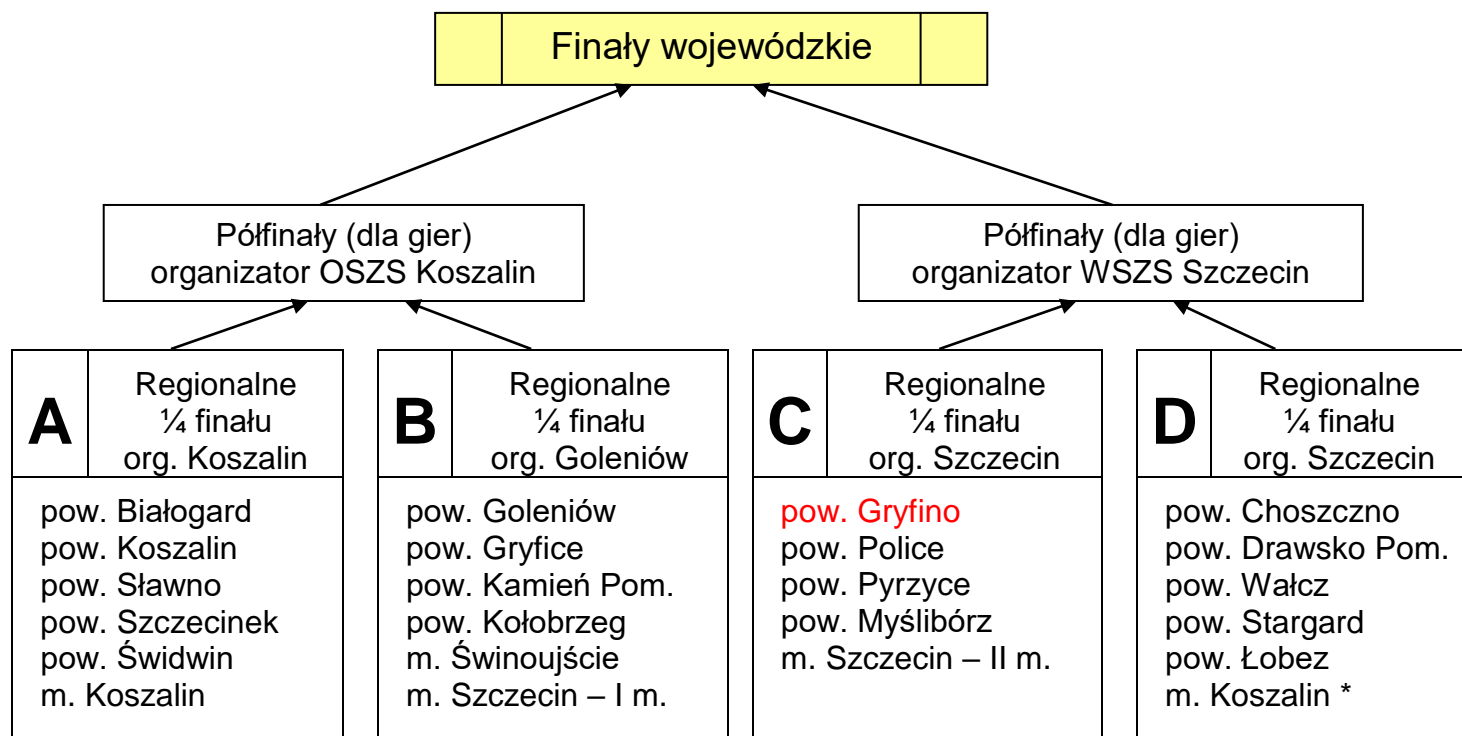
Finały wojewódzkie

Półfinały (dla gier)
organizator OSZS Koszalin

Półfinały (dla gier)
organizator WSZS Szczecin

A
Regionalne
¼ finału
org. Koszalin

pow. Białogard
pow. Koszalin
pow. Sławno
pow. Szczecinek
pow. Świdwin
m. Koszalin

B
Regionalne
¼ finału
org. Goleniów

pow. Goleniów
pow. Gryfice
pow. Kamień Pom.
pow. Kołobrzeg
m. Świnoujście
m. Szczecin – I m.

C
Regionalne
¼ finału
org. Szczecin

pow. Gryfino
pow. Police
pow. Pyrzyce
pow. Myślibórz
m. Szczecin – II m.

D
Regionalne
¼ finału
org. Szczecin

pow. Choszczno
pow. Drawsko Pom.
pow. Wałcz
pow. Stargard
pow. Łobez
m. Koszalin *